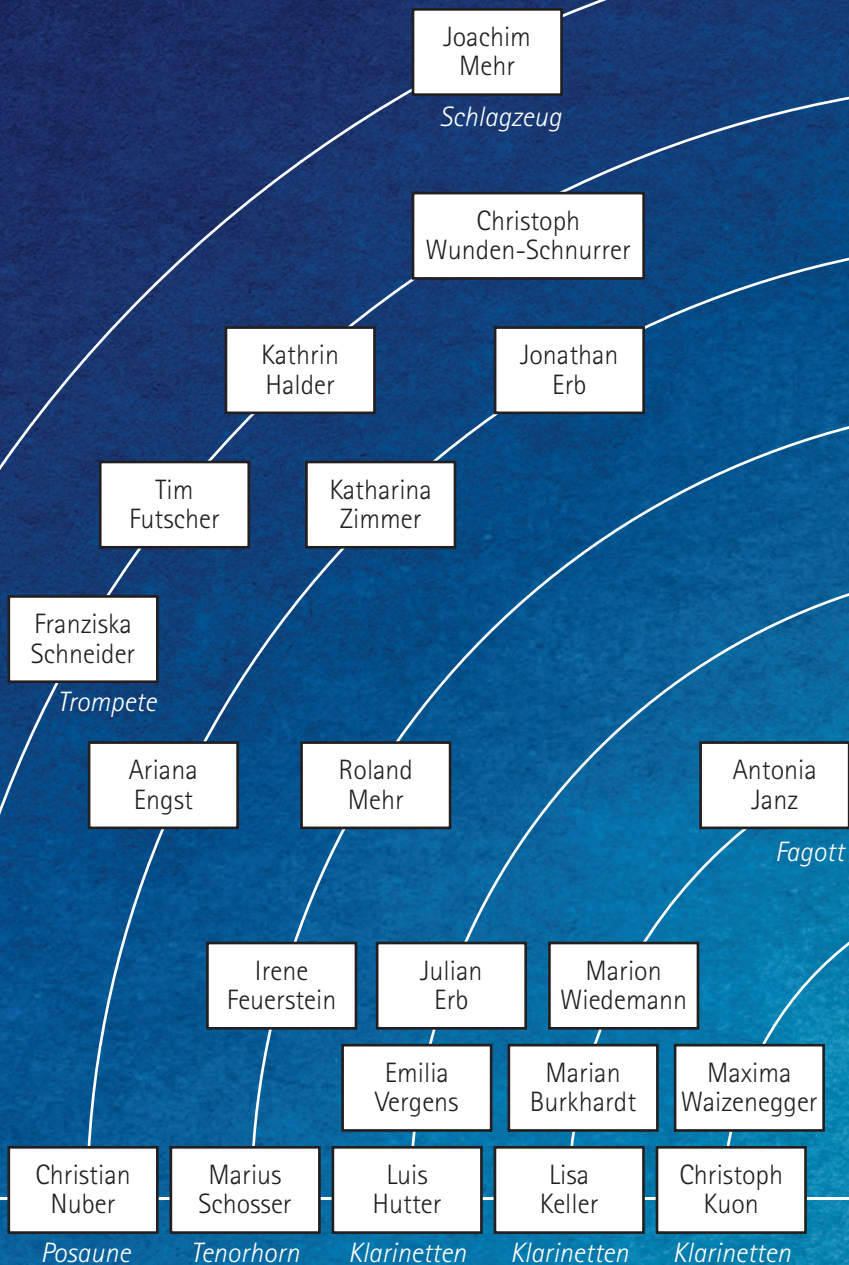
Joachim Mehr
Schlagzeug

Christoph Wunden-Schnurrer

Kathrin Halder

Jonathan Erb

Tim Futscher

Katharina Zimmer

Franziska Schneider
Trompete

Ariana Engst

Roland Mehr

Antonia Janz
Fagott

Irene Feuerstein

Julian Erb

Marion Wiedemann

Emilia Vergens

Marian Burkhardt

Maxima Waizenegger

Christian Nuber
Posaune

Marius Schosser
Tenorhorn

Luis Hutter
Klarinetten

Lisa Keller
Klarinetten

Christoph Kuon
Klarinetten